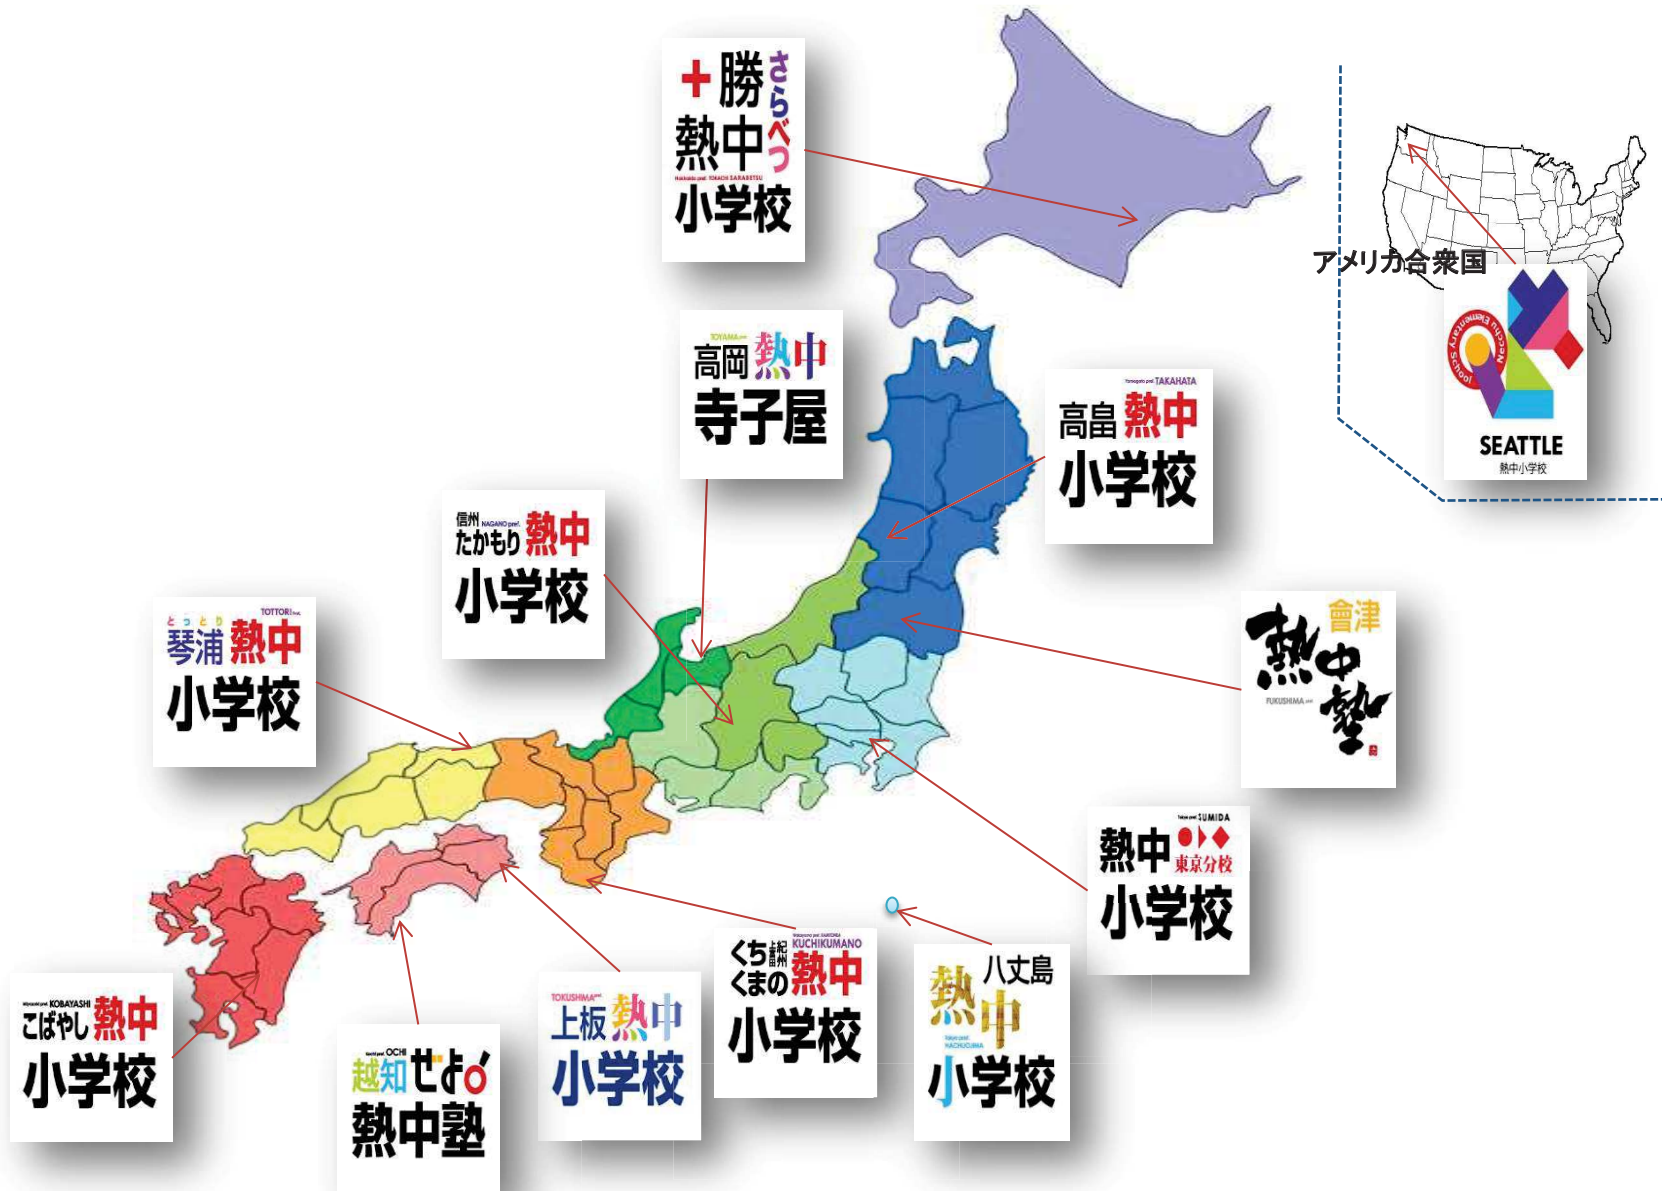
＋勝 さらべつ 熱中
Hokkaido pref. TOKACHI SARABETSU
小学校

アメリカ合衆国

Necco Elementary School
SEATTLE
熱中小学校

TOYAMA pref.
高岡 熱中
寺子屋

Yamagata pref. TAKAHATA
高畠 熱中
小学校

信州 NAGANO pref.
たかもり 熱中
小学校

會津
熱中塾
FUKUSHIMA pref.

とっとり TOTTORI pref.
琴浦 熱中
小学校

Tokyo pref. SUMIDA
熱中 東京分校
小学校

Wakayama pref. SAKUTOMA KUCHIKUMANO
くちくまの 上富田紀州 熱中
小学校

八丈島
熱中
Tokyo pref. HACHIJOJIMA
小学校

Miyazaki pref. KOBAYASHI
こばやし 熱中
小学校

Kochi pref. OCHI
越知ぜよ！
熱中塾

TOKUSHIMA pref.
上板 熱中
小学校